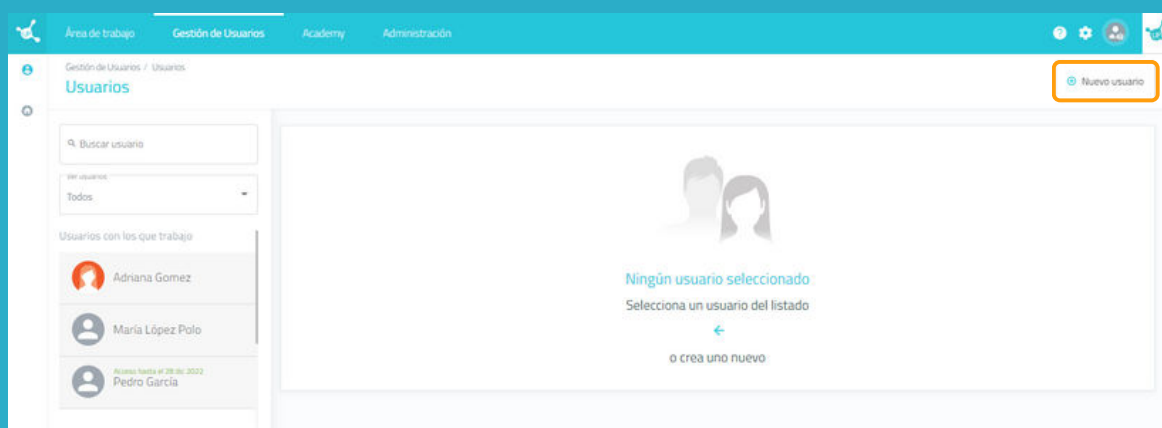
Área de trabajo   Gestión de Usuarios   Academy   Administración

Gestión de Usuarios / Usuarios
Usuarios

⊕ Nuevo usuario

Buscar usuario

Ver usuarios
Todos

Usuarios con los que trabajo

Adriana Gomez

María López Polo

Acceso hasta el 28 dic 2022
Pedro García

Ningún usuario seleccionado
Selecciona un usuario del listado
←
o crea uno nuevo